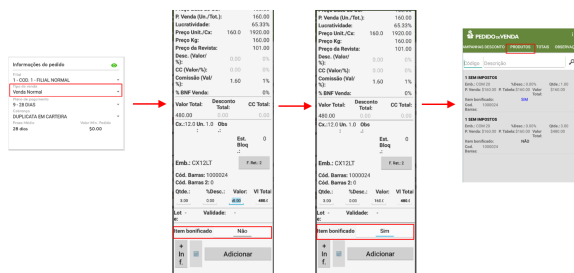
Informações do pedido

Filial
1 - COD. 1 - FILIAL NORMAL

Venda Normal

Prazo
9 - 28 DIAS

Cobrança
DUPLICATA EM CARTEIRA

Prazo Médio 28 dias
Valor Min. Venda $0.00

P. Venda (Un./Tot.): 160.00
Lucratividade: 65.33%
Preço Unit./Cx: 160.0 1920.00
Preço Kg: 160.00
Preço da Revista: 101.00
Desc. (Valor/%): 0.00 0%
CC (Valor/%): 0.00 0%
Comissão (Val/%): 1.60 1%
% BNF Venda: 8%
Valor Total: Desconto Total: CC Total:
480.00 0.00 0.00
Cx.:12.0 Un.:1.0 Obs
Est. Bloq 0
Emb.: CX12LT
F. Rec.: 0
Cód. Barras: 1000024
Cód. Barras 2: 0
Qtde.: %Desc.: Valor: Vl Total
3.00 0.00 160.0 480.0
Lot e: Validade:
Item bonificado Não
+ In f
Adicionar

P. Venda (Un./Tot.): 160.00
Lucratividade: 65.33%
Preço Unit./Cx: 160.0 1920.00
Preço Kg: 160.00
Preço da Revista: 101.00
Desc. (Valor/%): 0.00 0%
CC (Valor/%): 0.00 0%
Comissão (Val/%): 1.60 1%
% BNF Venda: 8%
Valor Total: Desconto Total: CC Total:
480.00 0.00 0.00
Cx.:12.0 Un.:1.0 Obs
Est. Bloq 0
Emb.: CX12LT
F. Rec.: 0
Cód. Barras: 1000024
Cód. Barras 2: 0
Qtde.: %Desc.: Valor: Vl Total
3.00 0.00 160.0 480.0
Lot e: Validade:
Item bonificado Sim
+ In f
Adicionar

PEDIDO de VENDA
CAMPANHAS DESCONTO PRODUTOS TOTAIS OBSERVAÇ
Código Descrição

1 SEM IMPOSTOS
Emb.: CX12LT P. Tabela: $160.00 Valor: $160.00 Total: $480.00 Qtde.: 3.00
Item bonificado: SIM
Cod. Barras: 1000024

1 SEM IMPOSTOS
Emb.: CX12LT P. Tabela: $160.00 Valor: $160.00 Total: $480.00 Qtde.: 3.00
Item bonificado: NÃO
Cod. Barras: 1000024